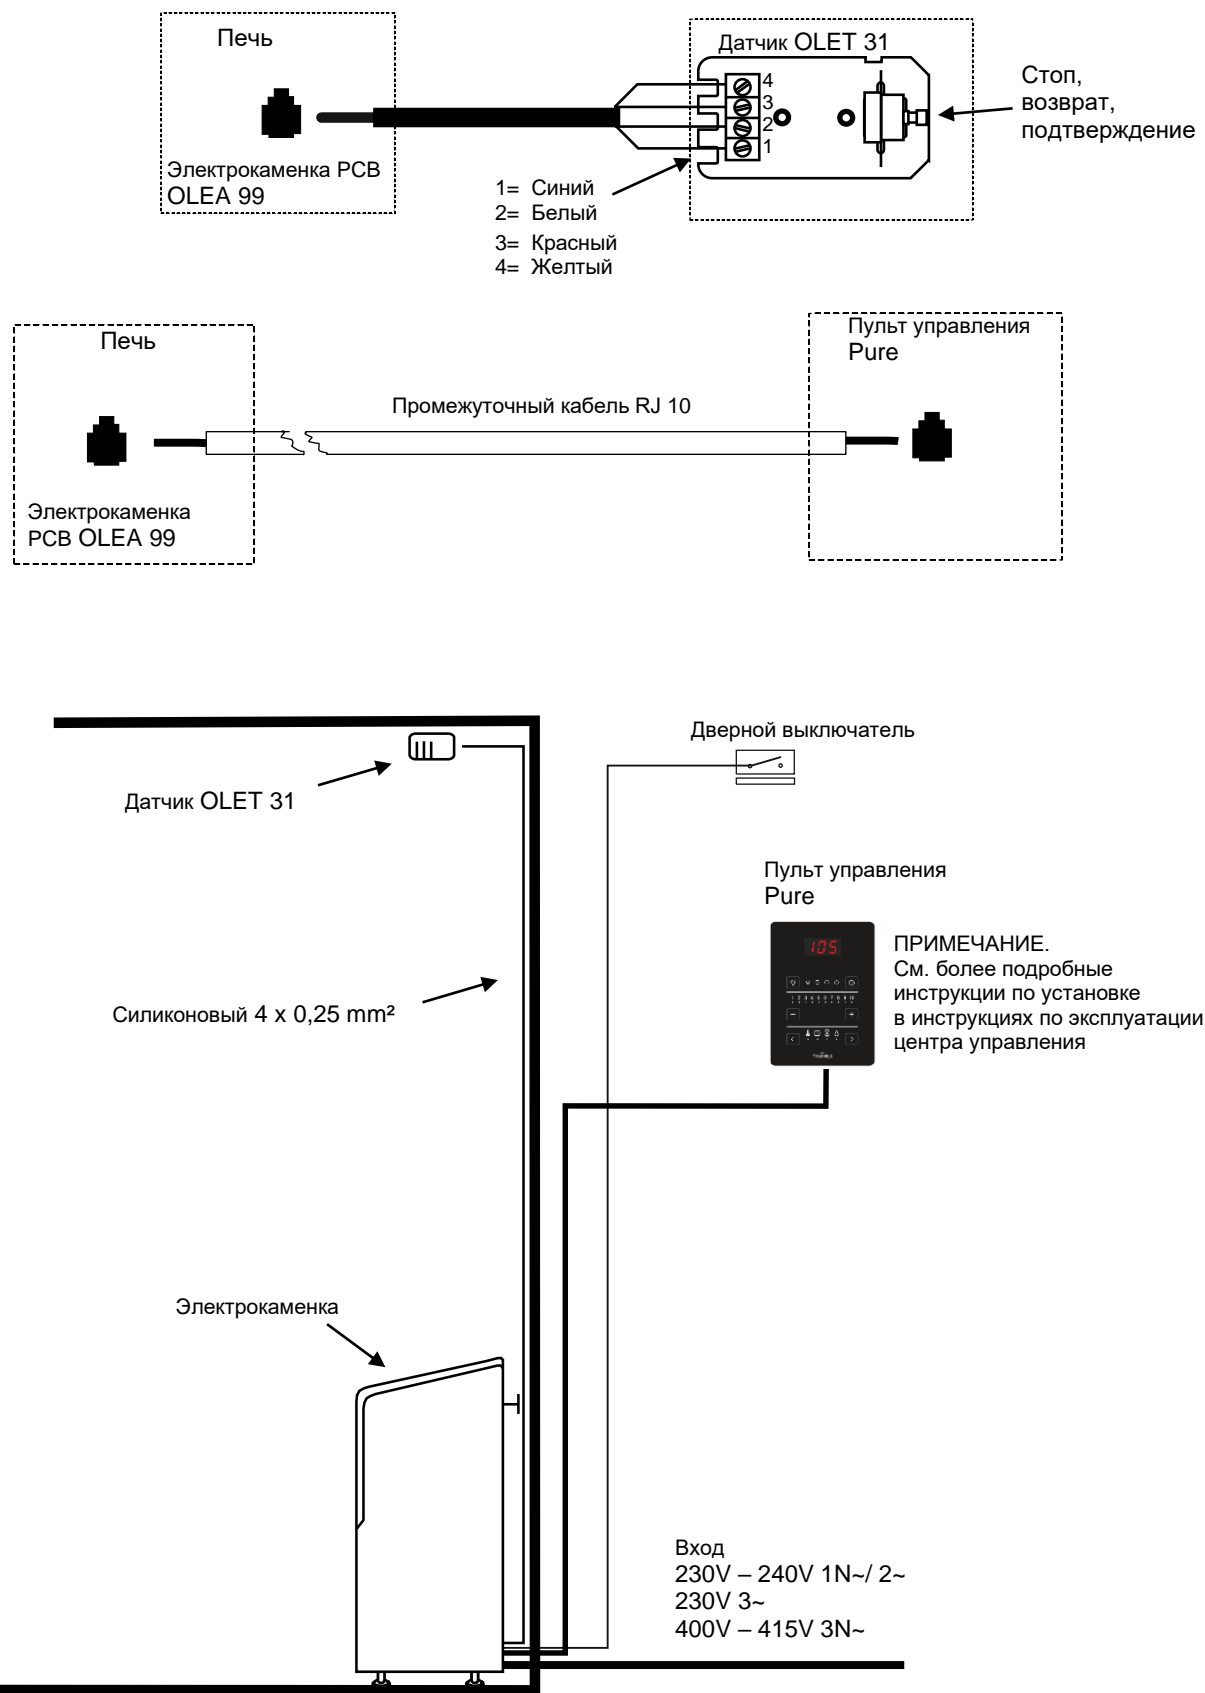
Печь

Электрокаменка PCB OLEA 99

Датчик OLET 31

4
3
2
1

Стоп, возврат, подтверждение

1= Синий
2= Белый
3= Красный
4= Желтый

Печь

Электрокаменка PCB OLEA 99

Промежуточный кабель RJ 10

Пульт управления Pure

Дверной выключатель

Датчик OLET 31

Пульт управления Pure

105

ПРИМЕЧАНИЕ.
См. более подробные инструкции по установке в инструкциях по эксплуатации центра управления

Силиконовый 4 x 0,25 mm²

Электрокаменка

Вход
230V – 240V 1N~/ 2~
230V 3~
400V – 415V 3N~